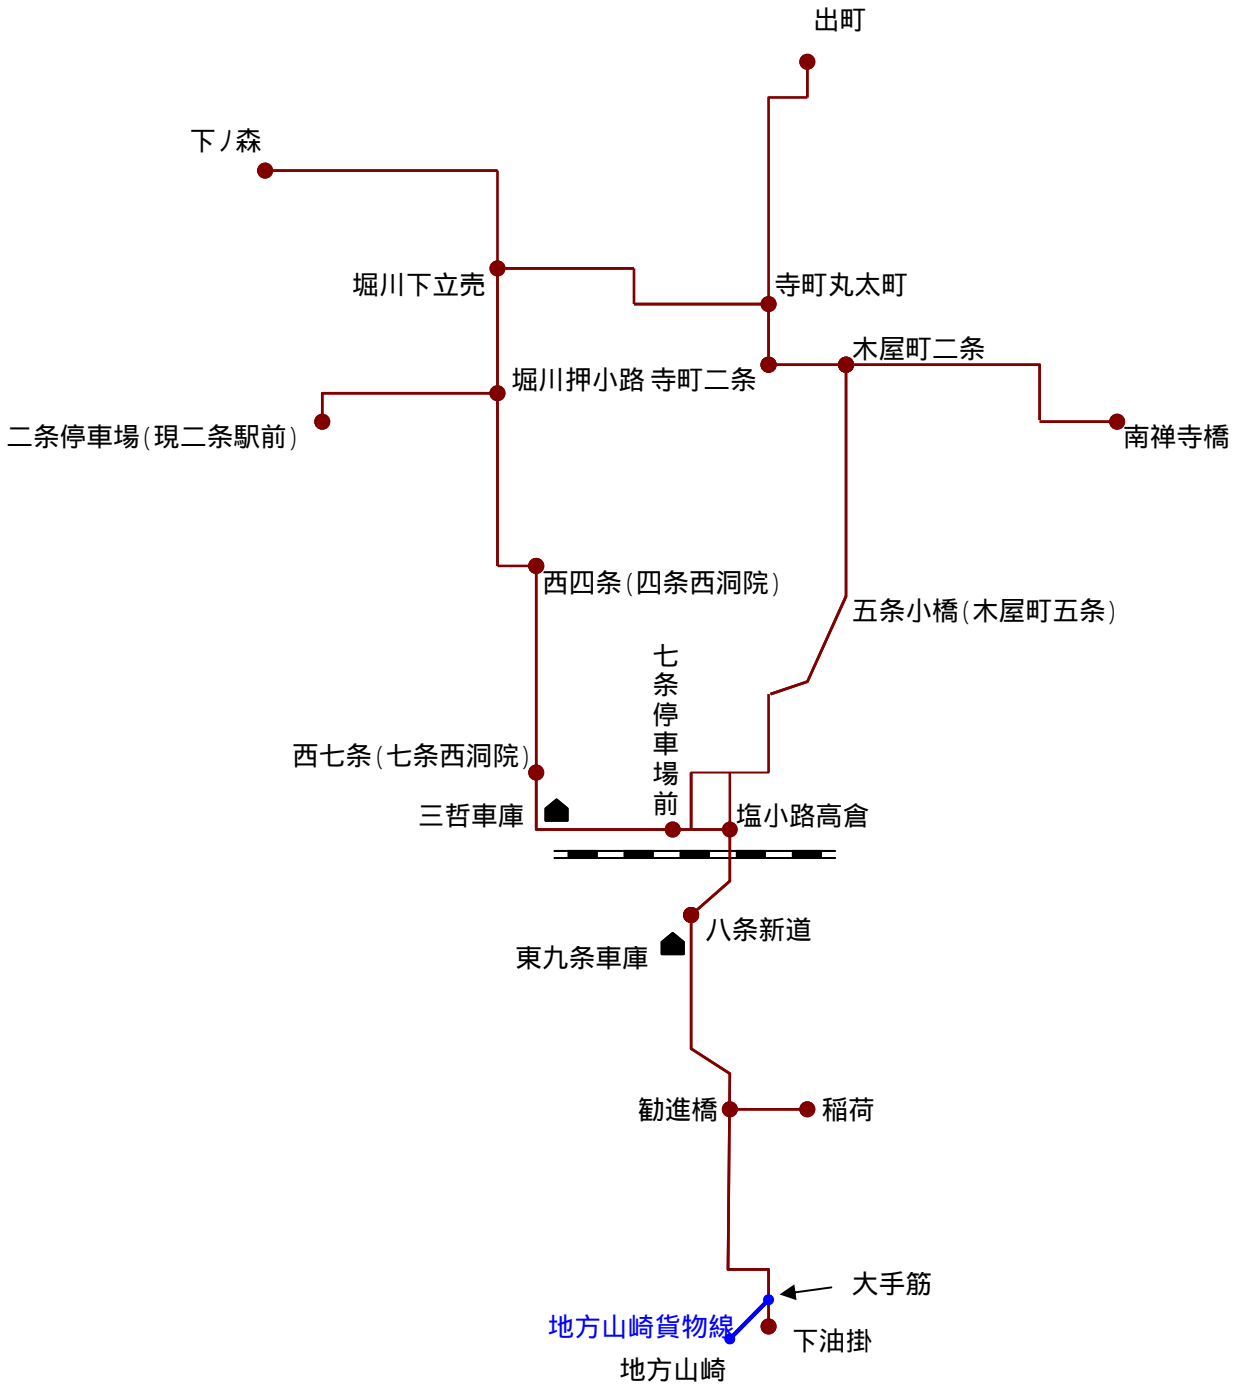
出町

下ノ森

堀川下立売

寺町丸太町

木屋町二条

堀川押小路 寺町二条

二条停車場(現二条駅前)

南禅寺橋

西四条(四条西洞院)

五条小橋(木屋町五条)

七条停車場前

西七条(七条西洞院)

三哲車庫

塩小路高倉

八条新道

東九条車庫

勧進橋

稲荷

大手筋

地方山崎貨物線

下油掛

地方山崎